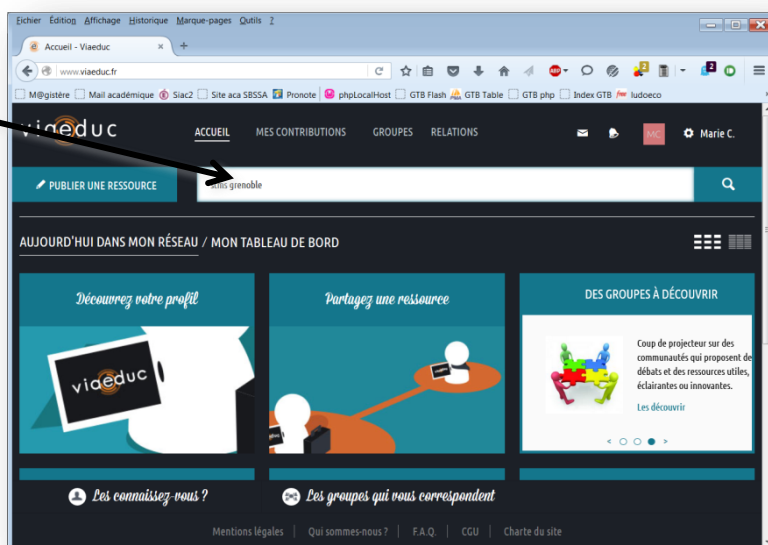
Fichier Édition Affichage Historique Marque-pages Outils ?

Accueil - Viaeduc ×

www.viaeduc.fr

M@gistère Mail académique Siac2 Site aca SBSSA Pronote phpLocalHost GTB Flash GTB Table GTB php Index GTB ludoeco

viaeduc

ACCUEIL MES CONTRIBUTIONS GROUPES RELATIONS

MC Marie C.

PUBLIER UNE RESSOURCE

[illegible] grenoble

AUJOURD'HUI DANS MON RÉSEAU / MON TABLEAU DE BORD

Découvrez votre profil

viaeduc

Partagez une ressource

DES GROUPES À DÉCOUVRIR

Coup de projecteur sur des communautés qui proposent de débats et des ressources utiles, éclairantes ou innovantes.

Les découvrir

Les connaissez-vous ?

Les groupes qui vous correspondent

Mentions légales | Qui sommes-nous ? | F.A.Q. | CGU | Charte du site